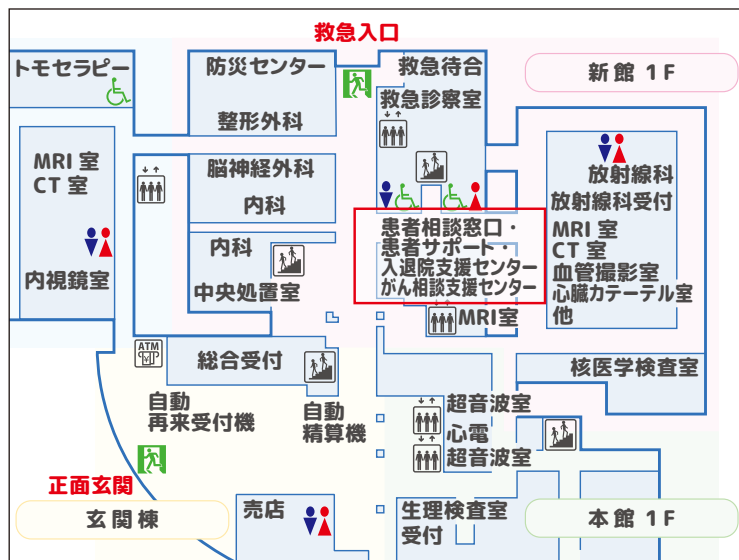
救急入口

トモセラピー

防災センター

整形外科

救急待合

救急診察室

新館 1F

MRI 室
CT 室

内視鏡室

脳神経外科

内科

内科

中央処置室

患者相談窓口・
患者サポート・
入退院支援センター
がん相談支援センター

放射線科
放射線科受付
MRI 室
CT 室
血管撮影室
心臓カテーテル室
他

MRI室

ATM

総合受付

核医学検査室

自動
再来受付機

自動
精算機

超音波室
心電
超音波室

正面玄関

玄関棟

売店

生理検査室
受付

本館 1F